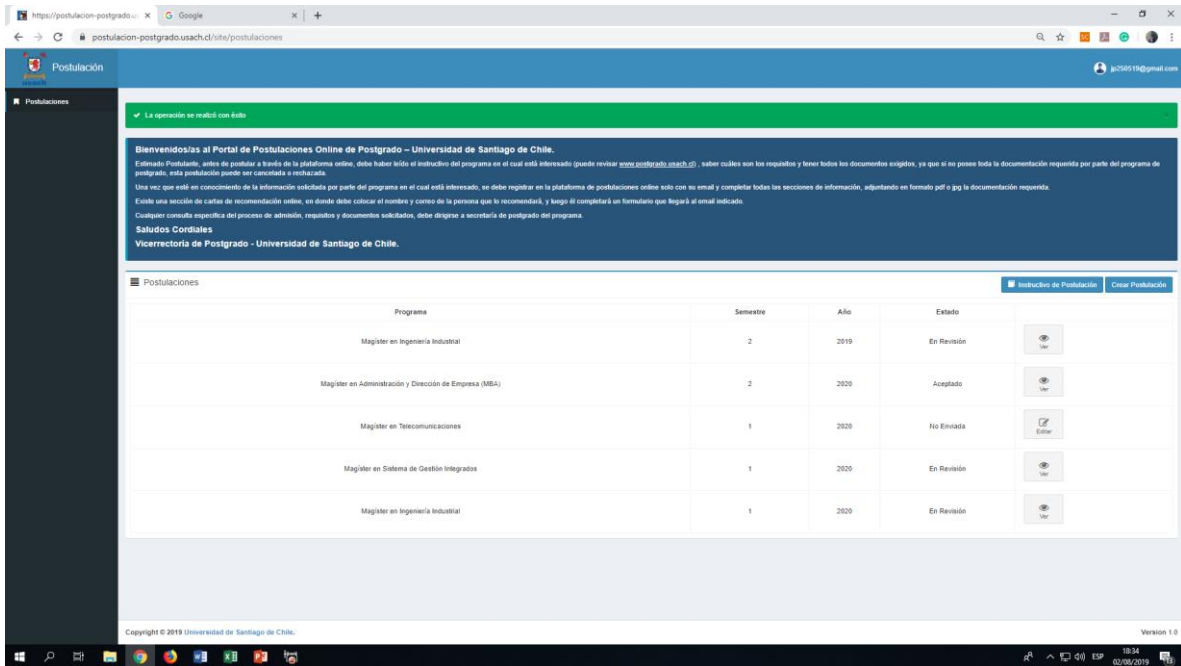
https://postulacion-postgrado.u × G Google × +

postulacion-postgrado.usach.cl/site/postulaciones

Postulación

jp250519@gmail.com

Postulaciones

✔ La operación se realizó con éxito

Bienvenidos/as al Portal de Postulaciones Online de Postgrado – Universidad de Santiago de Chile.

Estimado Postulante, antes de postular a través de la plataforma online, debe haber leído el instructivo del programa en el cual está interesado (puede revisar www.postgrado.usach.cl) , saber cuáles son los requisitos y tener todos los documentos exigidos, ya que si no posee toda la documentación requerida por parte del programa de postgrado, esta postulación puede ser cancelada o rechazada.

Una vez que esté en conocimiento de la información solicitada por parte del programa en el cual está interesado, se debe registrar en la plataforma de postulaciones online solo con su email y completar todas las secciones de información, adjuntando en formato pdf o jpg la documentación requerida.

Existe una sección de cartas de recomendación online, en donde debe colocar el nombre y correo de la persona que lo recomendará, y luego él completará un formulario que llegará al email indicado.

Cualquier consulta específica del proceso de admisión, requisitos y documentos solicitados, debe dirigirse a secretaría de postgrado del programa.

Saludos Cordiales

Vicerrectoría de Postgrado - Universidad de Santiago de Chile.

Postulaciones

Instructivo de Postulación | Crear Postulación

| Programa | Semestre | Año | Estado | |
|---|---|---|---|---|
| Magíster en Ingeniería Industrial | 2 | 2019 | En Revisión | Ver |
| Magíster en Administración y Dirección de Empresa (MBA) | 2 | 2020 | Aceptado | Ver |
| Magíster en Telecomunicaciones | 1 | 2020 | No Enviada | Editar |
| Magíster en Sistema de Gestión Integrados | 1 | 2020 | En Revisión | Ver |
| Magíster en Ingeniería Industrial | 1 | 2020 | En Revisión | Ver |

Copyright © 2019 Universidad de Santiago de Chile.

Version 1.0

ESP 18:34 02/08/2019